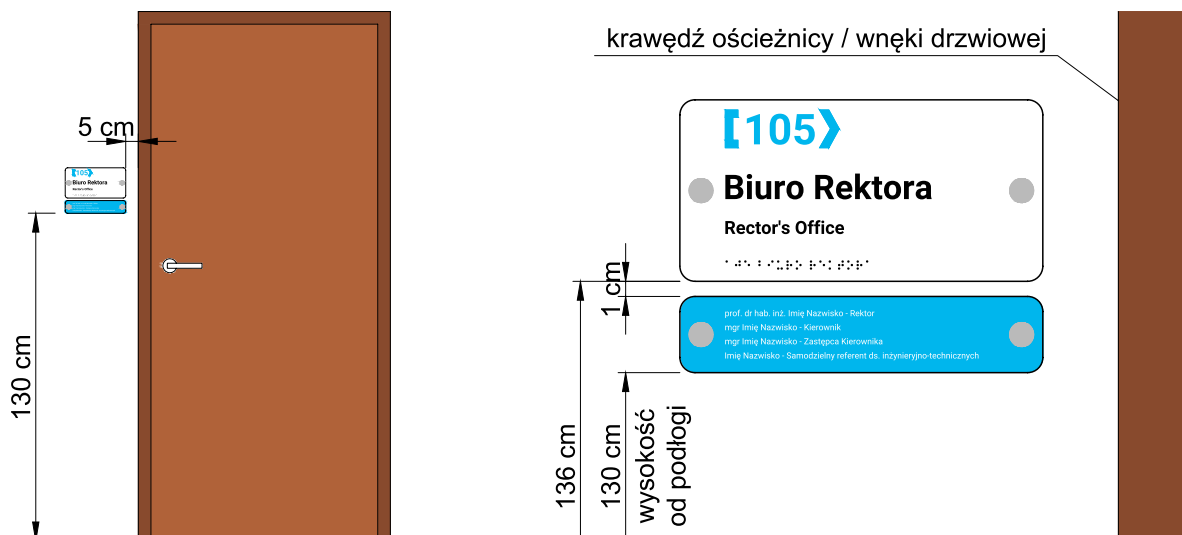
5 cm

105
Biuro Rektora
Rector's Office

130 cm

krawędź ościeżnicy / wnęki drzwiowej

105
Biuro Rektora
Rector's Office

1 cm

prof. dr hab. inż. Imię Nazwisko - Rektor
mgr Imię Nazwisko - Kierownik
mgr Imię Nazwisko - Zastępca Kierownika
Imię Nazwisko - Samodzielny referent ds. inżynieryjno-technicznych

136 cm

130 cm

wysokość od podłogi